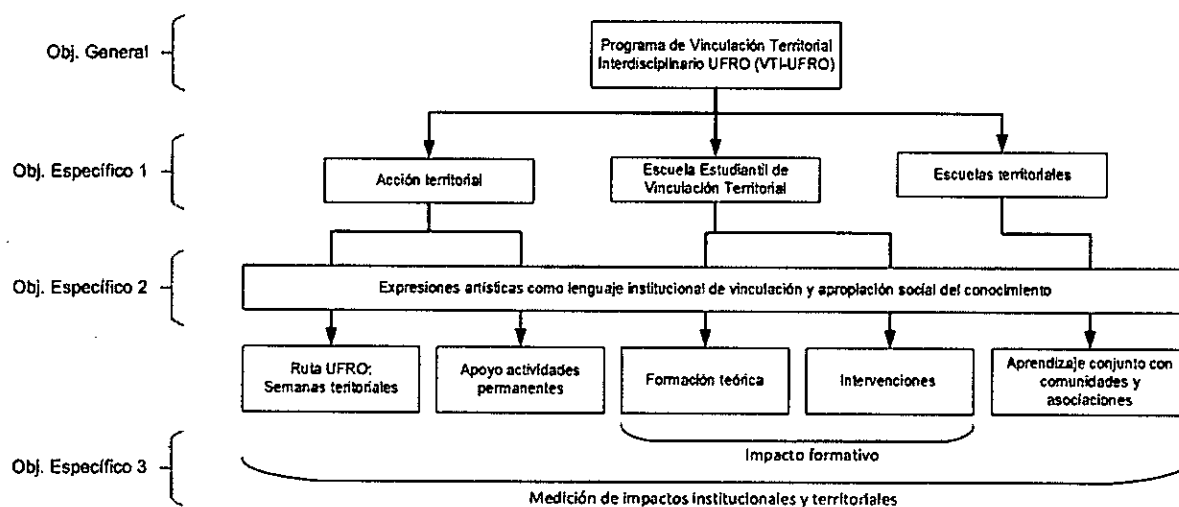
Obj. General

Programa de Vinculación Territorial Interdisciplinario UFRO (VTI-UFRO)

Obj. Específico 1

Acción territorial

Escuela Estudiantil de Vinculación Territorial

Escuelas territoriales

Obj. Específico 2

Expresiones artísticas como lenguaje institucional de vinculación y apropiación social del conocimiento

Ruta UFRO: Semanas territoriales

Apoyo actividades permanentes

Formación teórica

Intervenciones

Aprendizaje conjunto con comunidades y asociaciones

Impacto formativo

Obj. Específico 3

Medición de impactos institucionales y territoriales